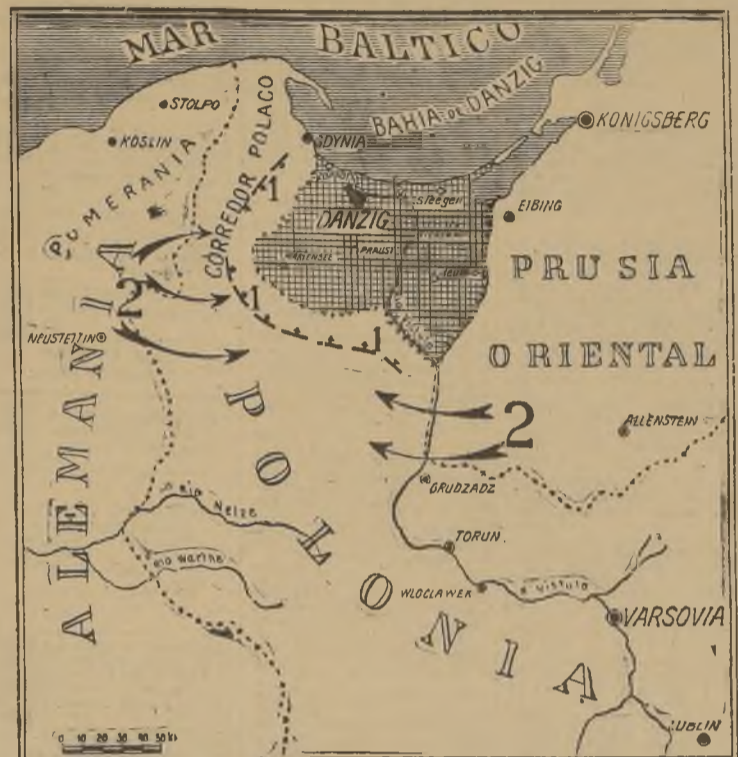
MAR BALTICO

BAHIA DE DANZIG

KONIGSBERG

STOLPO

KOSLIN

GDYNIA

POMERANIA

CORREDOR POLACO

1

DANZIG

Stegen

EIBING

PRUSIA ORIENTAL

Praust

2

1

1

NEUSTETTIN

ALEMANIA

POLONIA

2

ALLENSTEIN

GRUDZADZ

Rio Netze

Rio Warthe

TORUN

WLOCLAWEK

R. Vistula

VARSOVIA

LUBLIN

0 10 20 30 40 50 Kl.